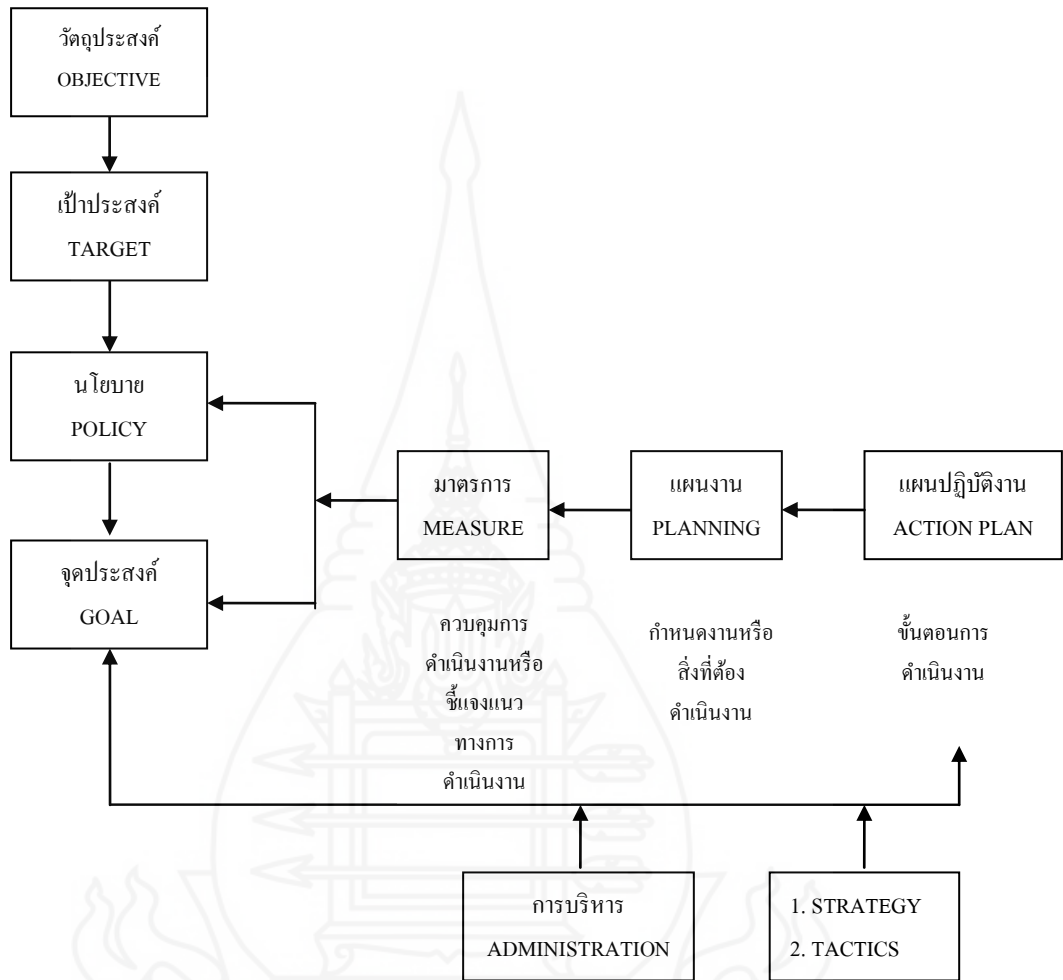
วัตถุประสงค์
OBJECTIVE

เป้าประสงค์
TARGET

นโยบาย
POLICY

จุดประสงค์
GOAL

มาตรการ
MEASURE

แผนงาน
PLANNING

แผนปฏิบัติงาน
ACTION PLAN

ควบคุมการดำเนินงานหรือชี้แจงแนวทางการดำเนินงาน

กำหนดงานหรือสิ่งที่ต้องดำเนินงาน

ขั้นตอนการดำเนินงาน

การบริหาร
ADMINISTRATION

1. STRATEGY
2. TACTICS